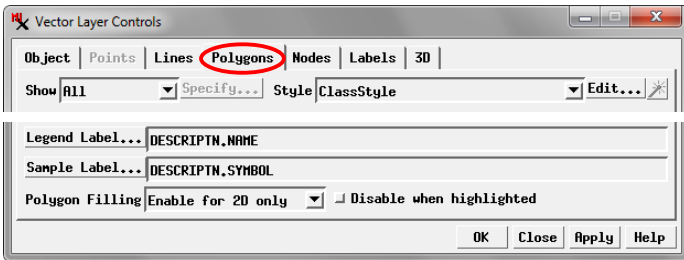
Vector Layer Controls

Object | Points | Lines | Polygons | Nodes | Labels | 3D

Show All Specify... Style ClassStyle Edit...

Legend Label... DESCRIPTN.NAME

Sample Label... DESCRIPTN.SYMBOL

Polygon Filling Enable for 2D only Disable when highlighted

OK Close Apply Help